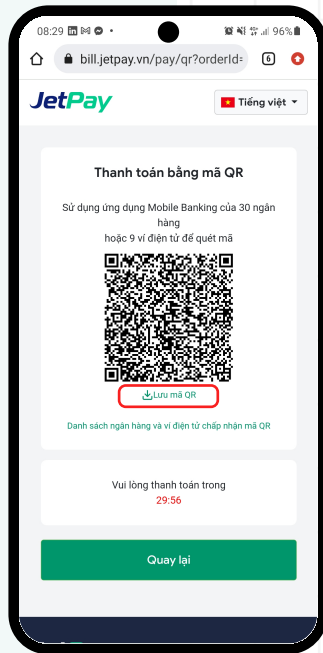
08:29 96%

bill.jetpay.vn/pay/qr?orderId=

6

JetPay

Tiếng việt

Thanh toán bằng mã QR

Sử dụng ứng dụng Mobile Banking của 30 ngân hàng hoặc 9 ví điện tử để quét mã

Lưu mã QR

Danh sách ngân hàng và ví điện tử chấp nhận mã QR

Vui lòng thanh toán trong
29:56

Quay lại